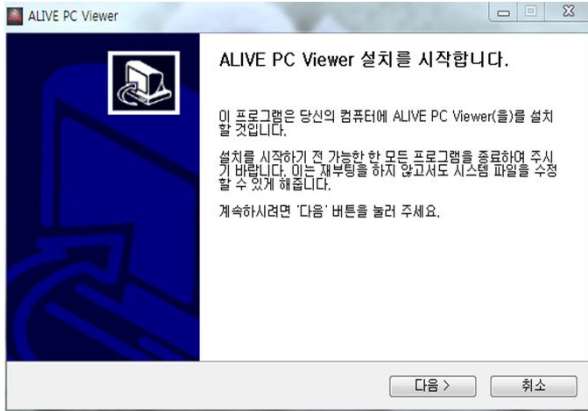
ALIVE PC Viewer

ALIVE PC Viewer 설치를 시작합니다.

이 프로그램은 당신의 컴퓨터에 ALIVE PC Viewer(을)를 설치할 것입니다.

설치를 시작하기 전 가능한 한 모든 프로그램을 종료하여 주시기 바랍니다. 이는 재부팅을 하지 않고서도 시스템 파일을 수정할 수 있게 해줍니다.

계속하시려면 '다음' 버튼을 눌러 주세요.

다음 >

취소